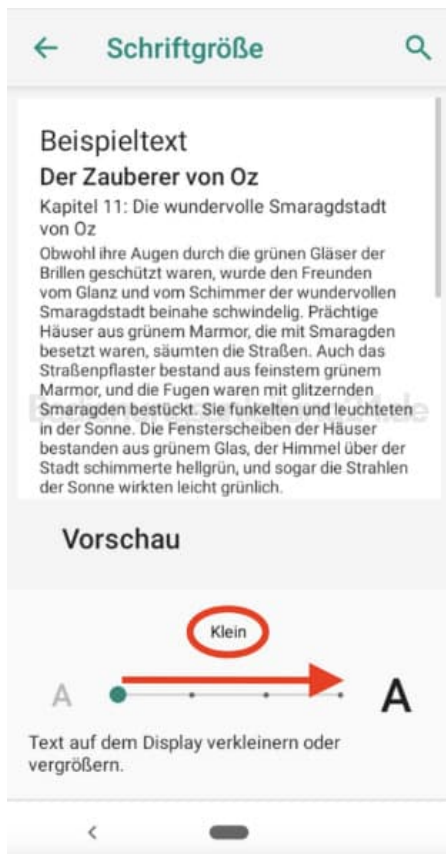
Schriftgröße

Beispieltext

Der Zauberer von Oz

Kapitel 11: Die wundervolle Smaragdstadt von Oz

Obwohl ihre Augen durch die grünen Gläser der Brillen geschützt waren, wurde den Freunden vom Glanz und vom Schimmer der wundervollen Smaragdstadt beinahe schwindelig. Prächtige Häuser aus grünem Marmor, die mit Smaragden besetzt waren, säumten die Straßen. Auch das Straßenpflaster bestand aus feinstem grünem Marmor, und die Fugen waren mit glitzernden Smaragden bestückt. Sie funkelten und leuchteten in der Sonne. Die Fensterscheiben der Häuser bestanden aus grünem Glas, der Himmel über der Stadt schimmerte hellgrün, und sogar die Strahlen der Sonne wirkten leicht grünlich.

Vorschau

Klein

A

A

Text auf dem Display verkleinern oder vergrößern.